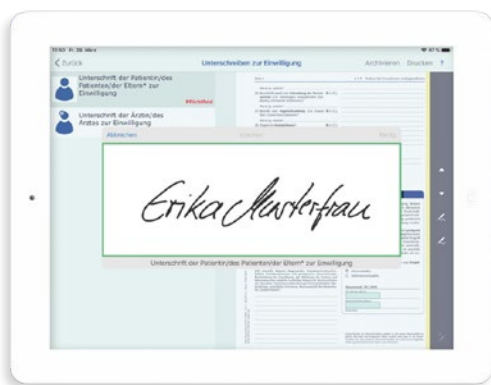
Zurück
Unterschreiben zur Einwilligung
Archivieren Drucken ?

Unterschrift der Patientin/des Patienten/der Eltern* zur Einwilligung
Pflichtfeld

Unterschrift der Ärztin/des Arztes zur Einwilligung

Abbrechen
Fertig

Erika Musterfrau

Unterschrift der Patientin/des Patienten/der Eltern* zur Einwilligung